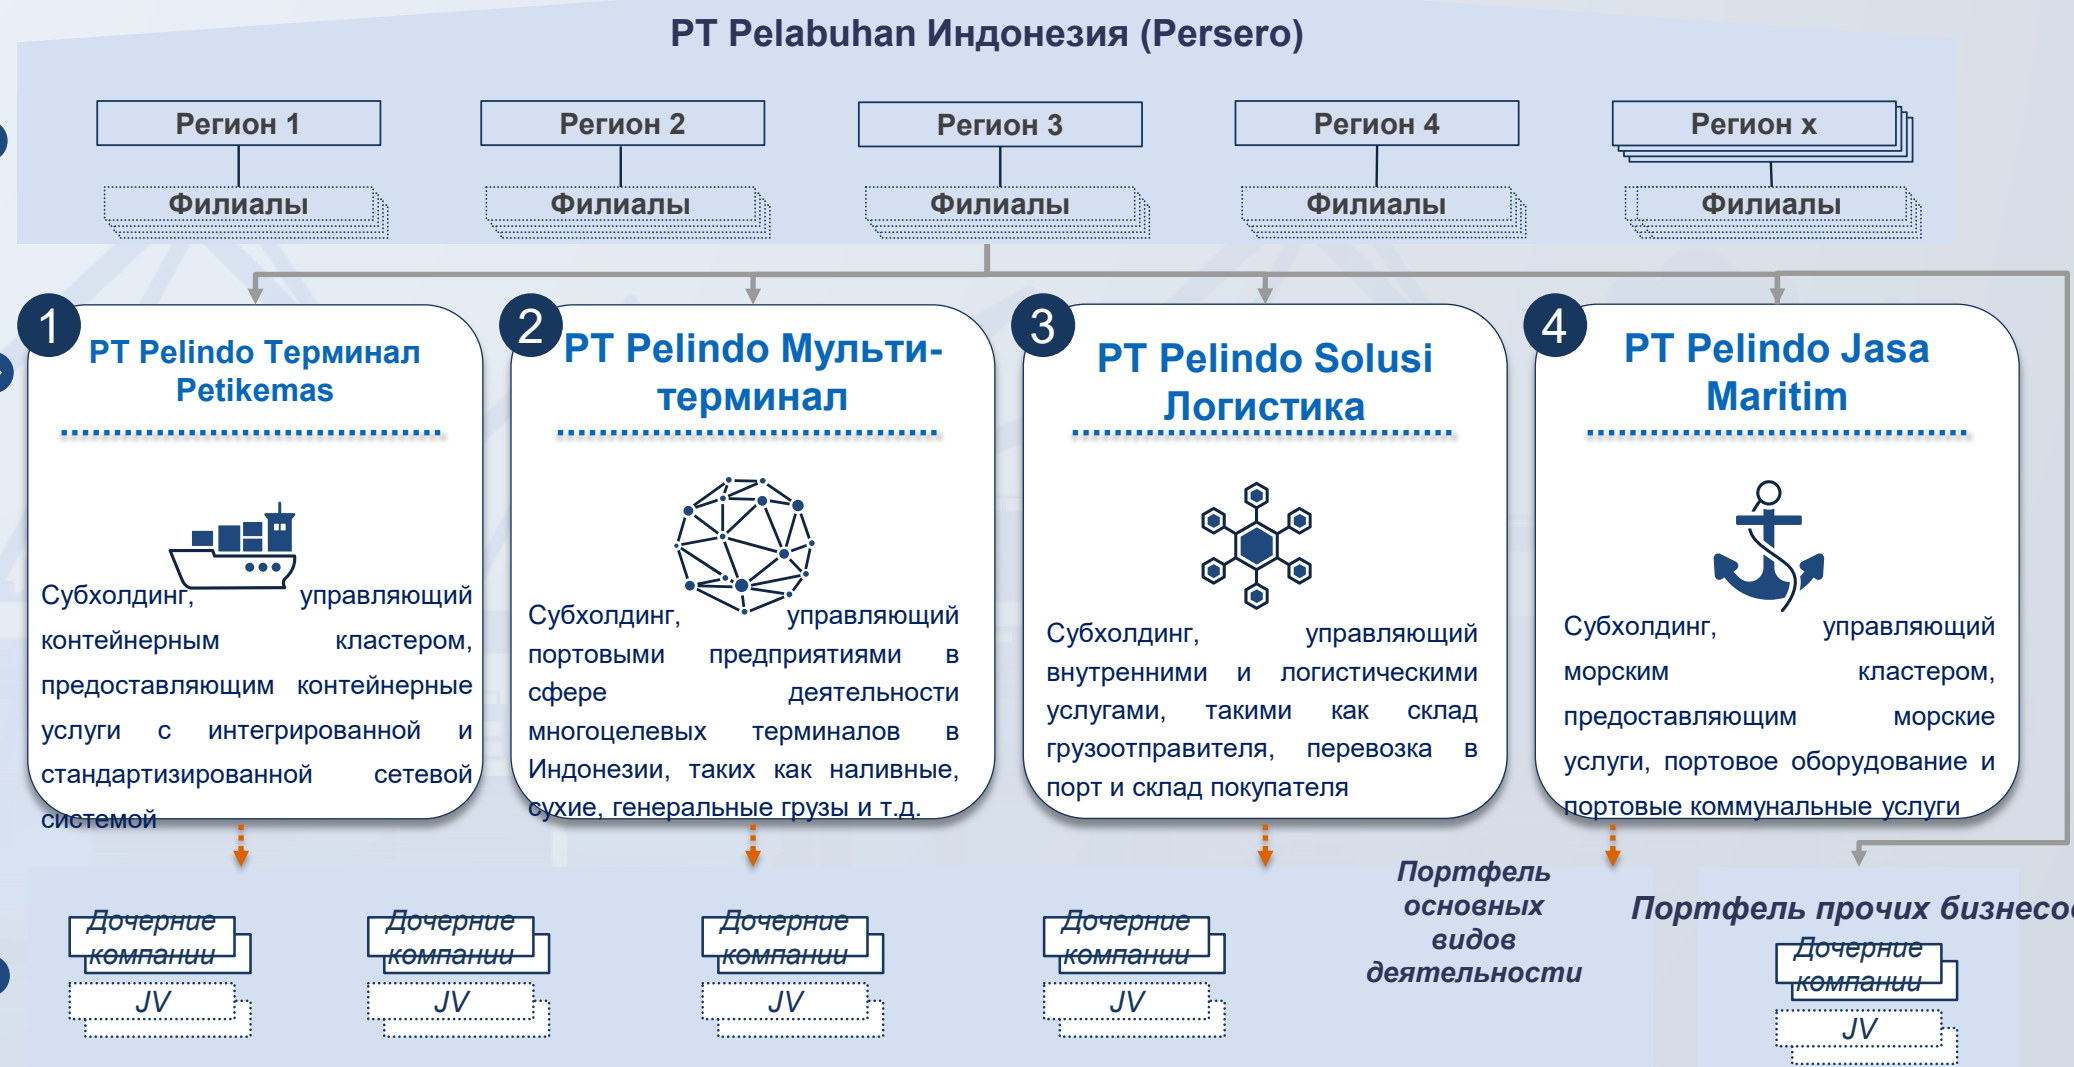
PT Pelabuhan Индонезия (Persero)

Регион 1
Филиалы

Регион 2
Филиалы

Регион 3
Филиалы

Регион 4
Филиалы

Регион x
Филиалы

1
PT Pelindo Терминал Petikemas

Субхолдинг, управляющий контейнерным кластером, предоставляющим контейнерные услуги с интегрированной и стандартизированной сетевой системой

2
PT Pelindo Мульти-терминал

Субхолдинг, управляющий портовыми предприятиями в сфере деятельности многоцелевых терминалов в Индонезии, таких как наливные, сухие, генеральные грузы и т.д.

3
PT Pelindo Solusi Логистика

Субхолдинг, управляющий внутренними и логистическими услугами, такими как склад грузоотправителя, перевозка в порт и склад покупателя

4
PT Pelindo Jasa Maritim

Субхолдинг, управляющий морским кластером, предоставляющим морские услуги, портовое оборудование и портовые коммунальные услуги

Дочерние компании
JV

Дочерние компании
JV

Дочерние компании
JV

Дочерние компании
JV

Портфель основных видов деятельности

Портфель прочих бизнесо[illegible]

Дочерние компании
JV